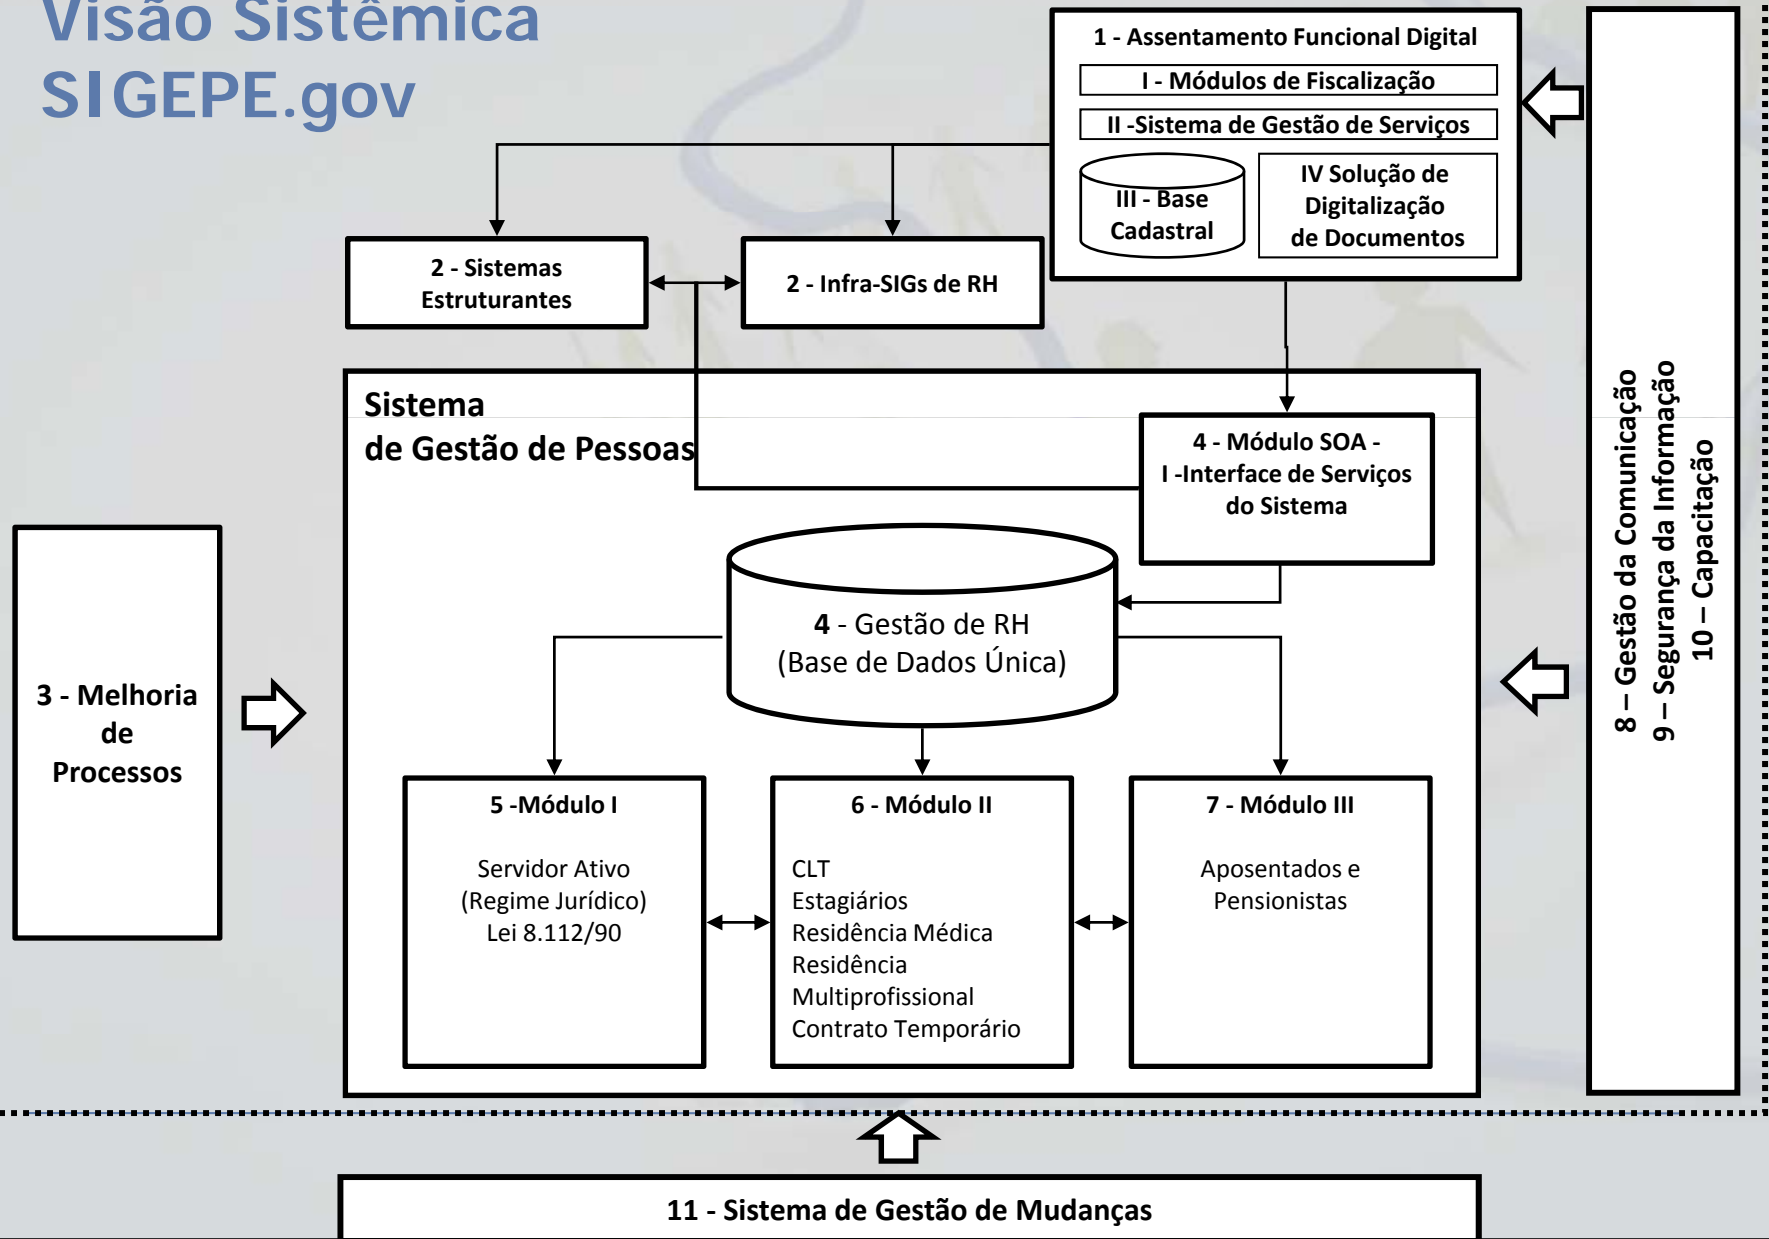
Visão Sistêmica
SIGEPE.gov

1 - Assentamento Funcional Digital
I - Módulos de Fiscalização
II -Sistema de Gestão de Serviços
III - Base Cadastral
IV Solução de Digitalização de Documentos

2 - Sistemas Estruturantes

2 - Infra-SIGs de RH

Sistema
de Gestão de Pessoas

4 - Módulo SOA -
I -Interface de Serviços do Sistema

4 - Gestão de RH
(Base de Dados Única)

3 - Melhoria de Processos

5 -Módulo I

Servidor Ativo
(Regime Jurídico)
Lei 8.112/90

6 - Módulo II

CLT
Estagiários
Residência Médica
Residência Multiprofissional
Contrato Temporário

7 - Módulo III

Aposentados e Pensionistas

8 – Gestão da Comunicação
9 – Segurança da Informação
10 – Capacitação

11 - Sistema de Gestão de Mudanças